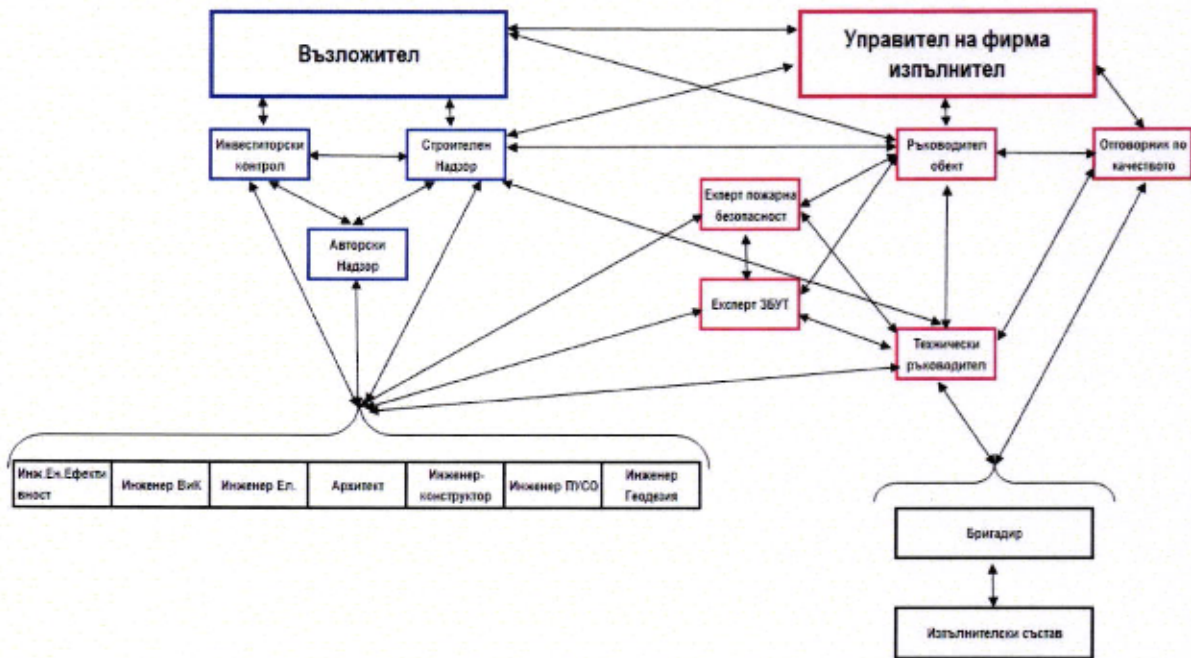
Възложител

Управител на фирма изпълнител

Инвеститорски контрол

Строителен Надзор

Ръководител обект

Отговорник по качеството

Експерт пожарна безопасност

Авторски Надзор

Експерт ЗБУТ

Технически ръководител

| Инж Ен.Ефективност | Инженер ВиК | Инженер Ел. | Архитект | Инженер-конструктор | Инженер ПУСО | Инженер Геодезия |
|---|---|---|---|---|---|---|

Бригадир

Изпълнителски състав